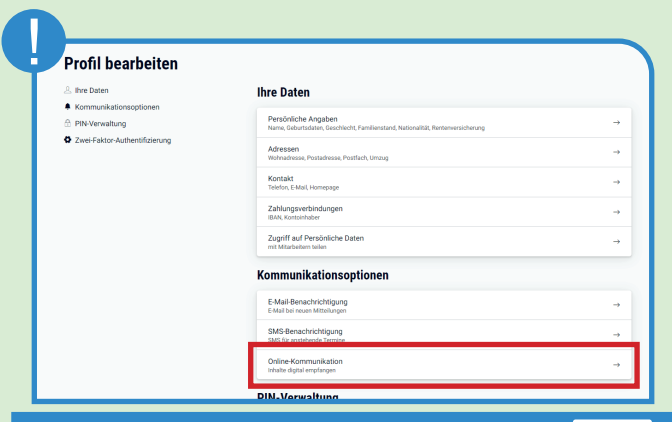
!

Profil bearbeiten

Ihre Daten
Kommunikationsoptionen
PIN-Verwaltung
Zwei-Faktor-Authentifizierung

Ihre Daten

Persönliche Angaben
Name, Geburtsdaten, Geschlecht, Familienstand, Nationalität, Rentenversicherung
→

Adressen
Wohnadresse, Postadresse, Postfach, Umzug
→

Kontakt
Telefon, E-Mail, Homepage
→

Zahlungsverbindungen
IBAN, Kontoinhaber
→

Zugriff auf Persönliche Daten
mit Mitarbeitern teilen
→

Kommunikationsoptionen

E-Mail-Benachrichtigung
E-Mail bei neuen Mitteilungen
→

SMS-Benachrichtigung
SMS für anstehende Termine
→

Online-Kommunikation
Inhalte digital empfangen
→

PIN-Verwaltung